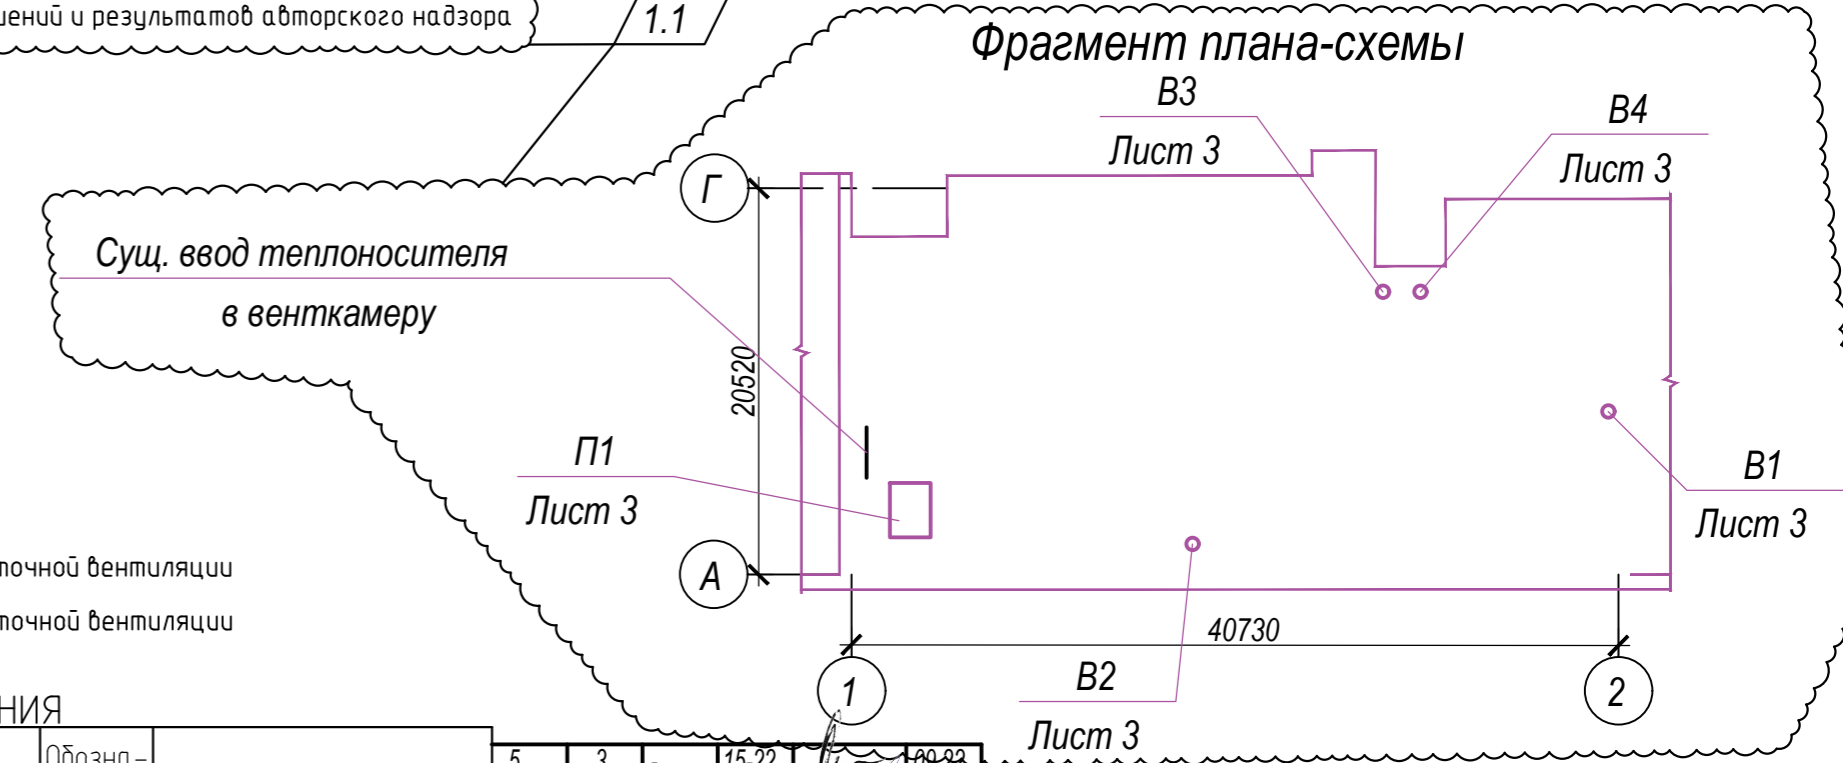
ений и результатов авторского надзора

1.1

Фрагмент плана-схемы

В3

Лист 3

В4

Лист 3

Г

Сущ. ввод теплоносителя

в венткамеру

20520

П1

Лист 3

В1

Лист 3

точной вентиляции

точной вентиляции

А

40730

1

2

В2

Лист 3

НИЯ

Обозна-

5

3

15-22

09.23